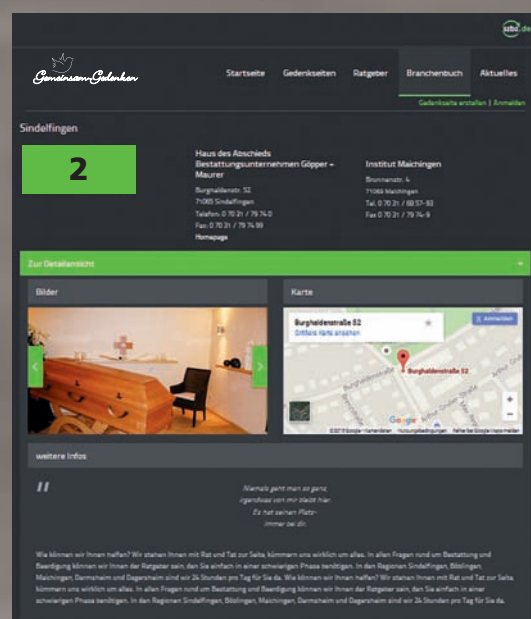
szbz.de

GemeinsamGedenken

Startseite Gedenkseiten Ratgeber Branchenbuch Aktuelles

Gedenkseite erstellen | Anmelden

Sindelfingen

2

Haus des Abschieds Bestattungsunternehmen Göpper + Maurer

Burghaldenstr. 52
71065 Sindelfingen
Telefon: 0 70 31 / 79 74-0
Fax: 0 70 31 / 79 74-99
Homepage

Institut Maichingen

Brunnenstr. 4
71069 Maichingen
Tel. 0 70 31 / 68 57-93
Fax 0 70 31 / 79 74-9

Zur Detailansicht

Bilder

Karte

Burghaldenstraße 52
Größere Karte ansehen

Anmelden

Burghaldenstraße 52

Google

weitere Infos

"

Niemals geht man so ganz,
irgendwas von mir bleibt hier.
Es hat seinen Platz
immer bei dir.

Wie können wir Ihnen helfen? Wir stehen Ihnen mit Rat und Tat zur Seite, kümmern uns wirklich um alles. In allen Fragen rund um Bestattung und Beerdigung können wir Ihnen der Ratgeber sein, den Sie einfach in einer schwierigen Phase benötigen. In den Regionen Sindelfingen, Böblingen, Maichingen, Darmsheim und Dagersheim sind wir 24 Stunden pro Tag für Sie da. Wie können wir Ihnen helfen? Wir stehen Ihnen mit Rat und Tat zur Seite, kümmern uns wirklich um alles. In allen Fragen rund um Bestattung und Beerdigung können wir Ihnen der Ratgeber sein, den Sie einfach in einer schwierigen Phase benötigen. In den Regionen Sindelfingen, Böblingen, Maichingen, Darmsheim und Dagersheim sind wir 24 Stunden pro Tag für Sie da.